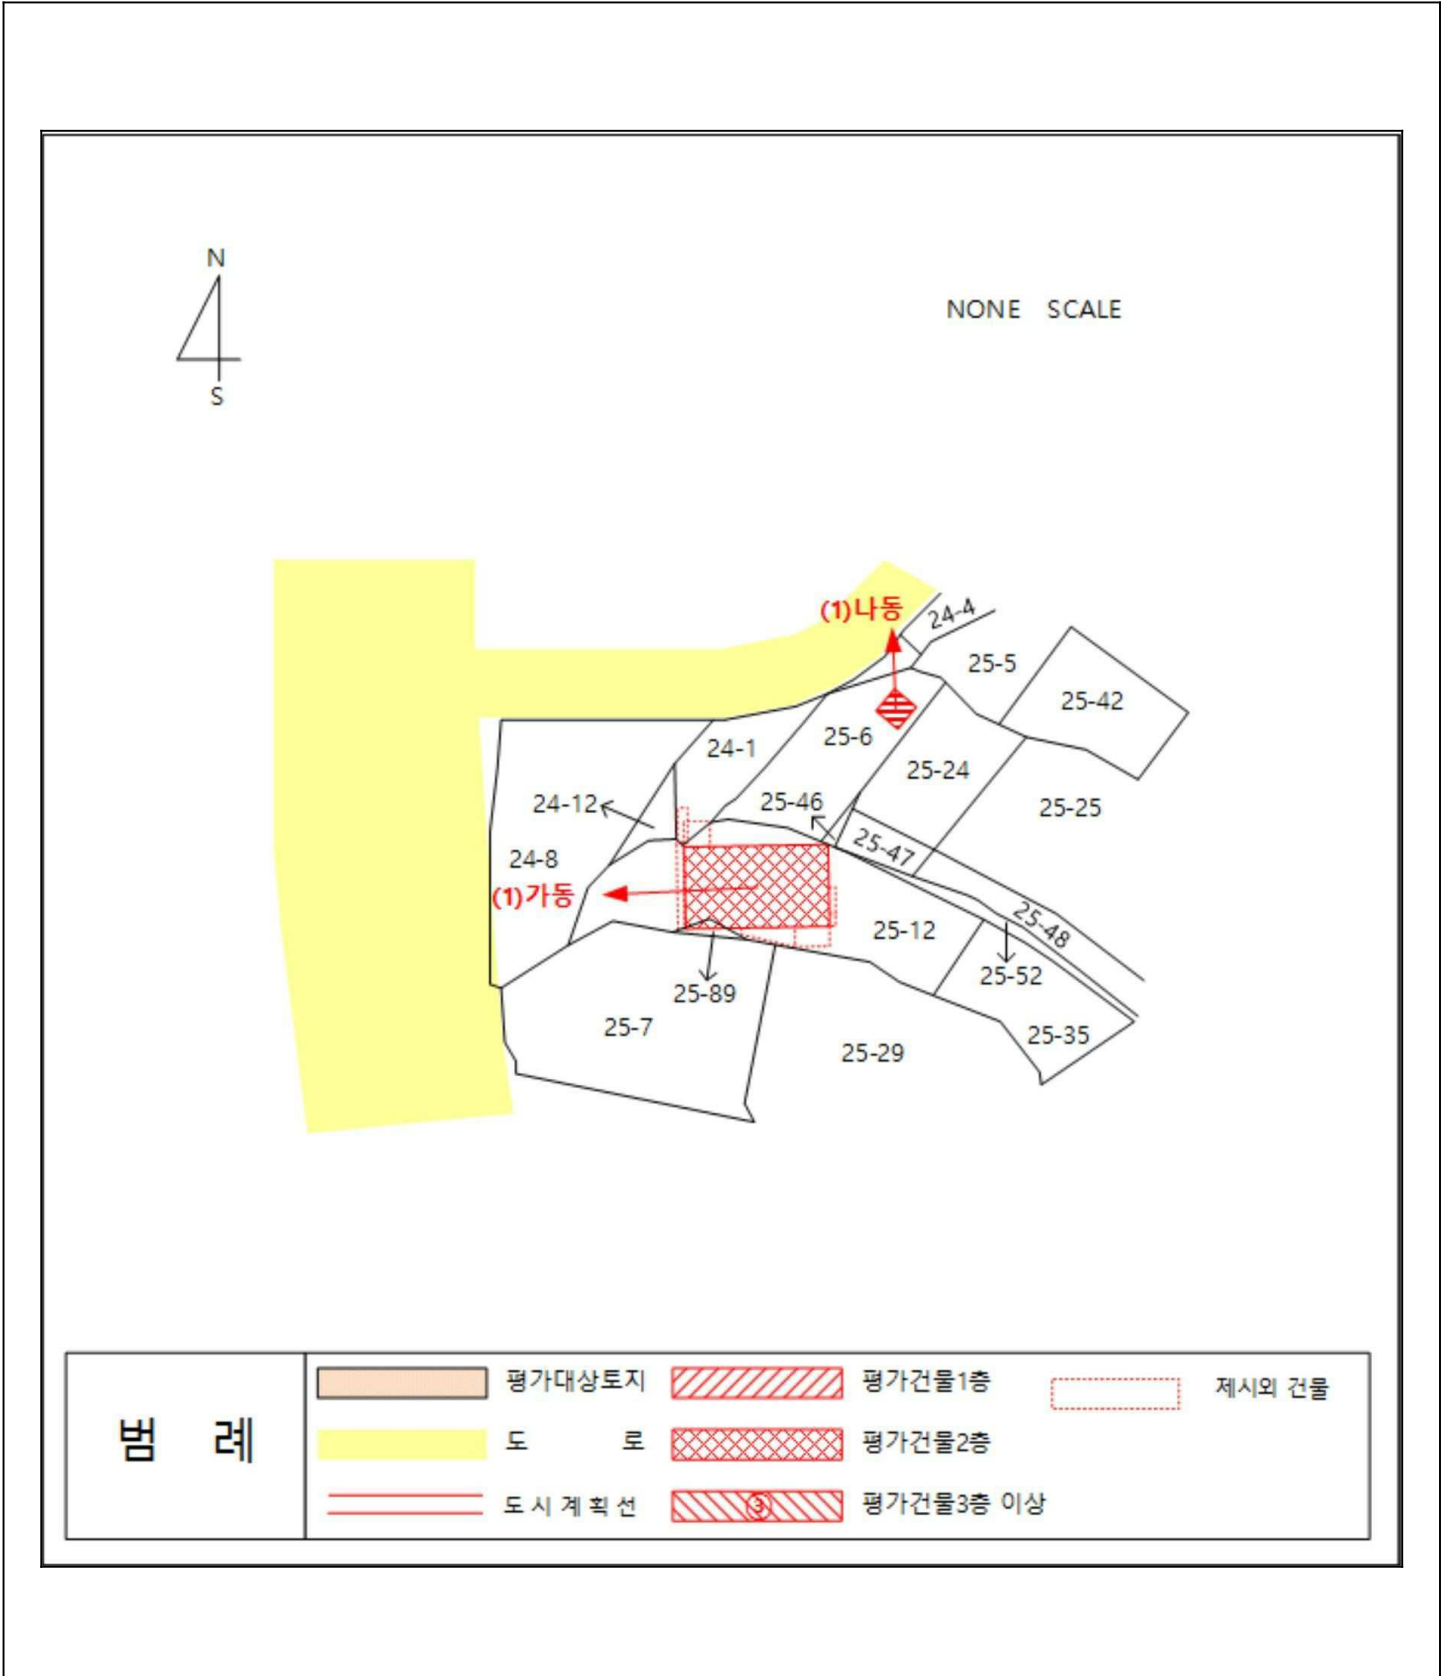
N
S

NONE SCALE

(1)나동
24-4
25-5
25-42
24-1
25-6
25-24
25-25
24-12
25-46
25-47
24-8
(1)가동
25-48
25-12
25-52
25-89
25-7
25-29
25-35

범 례

| 평가대상토지 | 평가건물1층 | 제시외 건물 |
|---|---|---|
| 도 로 | 평가건물2층 | |
| 도 시 계 획 선 | ③ 평가건물3층 이상 | |